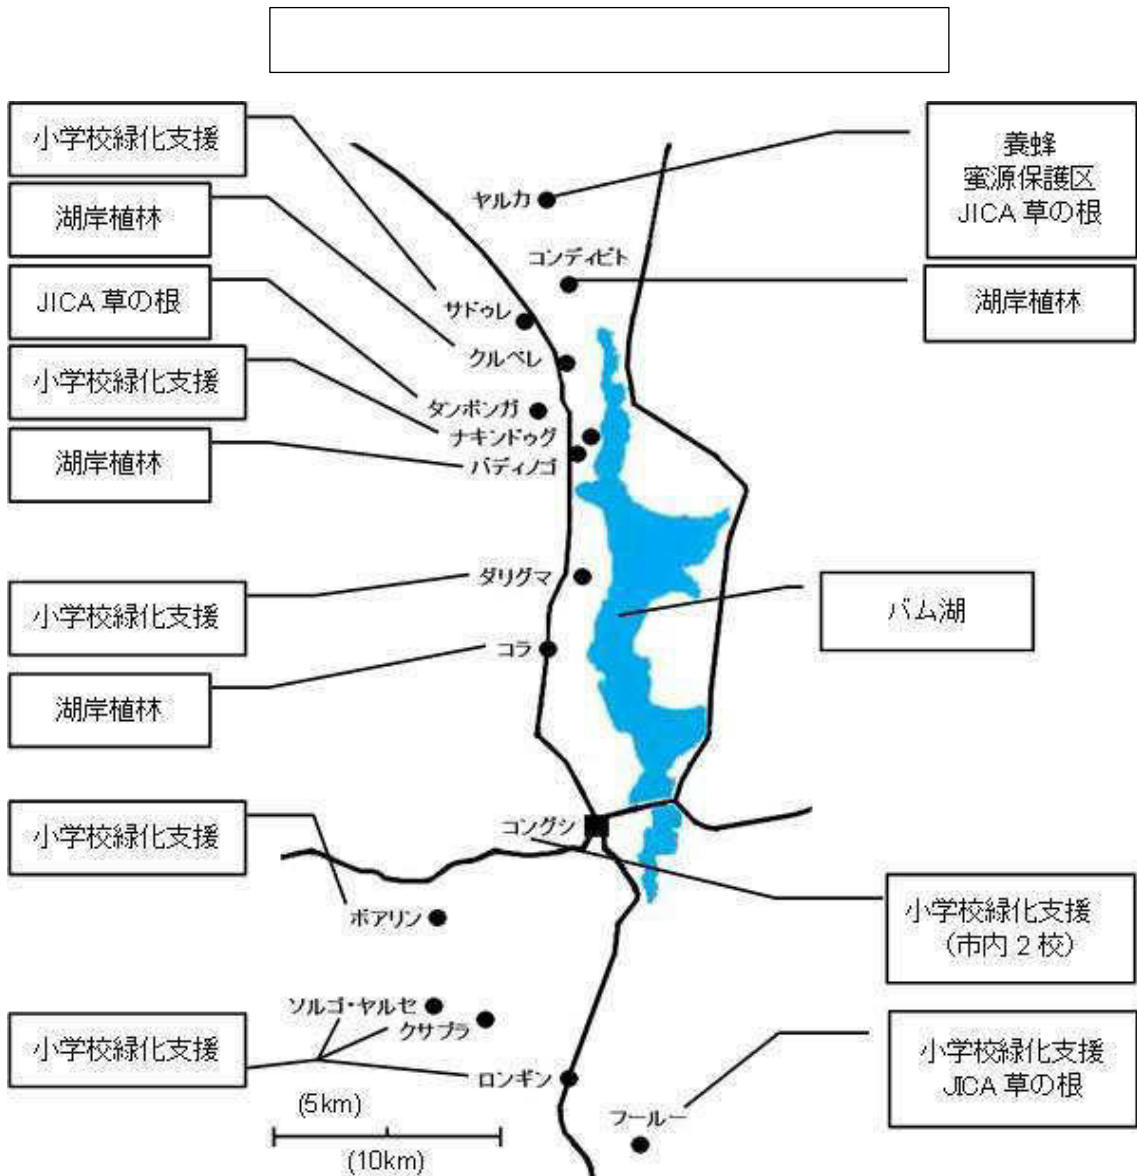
小学校緑化支援

湖岸植林

JICA 草の根

小学校緑化支援

湖岸植林

ヤルカ

コンディビト

サドゥレ

クルベレ

ダンボンガ

ナキンドゥグ

バディノゴ

養蜂
蜜源保護区
JICA 草の根

湖岸植林

ダリグマ

小学校緑化支援

コラ

湖岸植林

バム湖

小学校緑化支援

コングシ

ボアリン

小学校緑化支援
（市内２校）

ソルゴ・ヤルセ

クサプラ

小学校緑化支援

ロンギン

小学校緑化支援
JICA 草の根

(5km)

フールー

(10km)